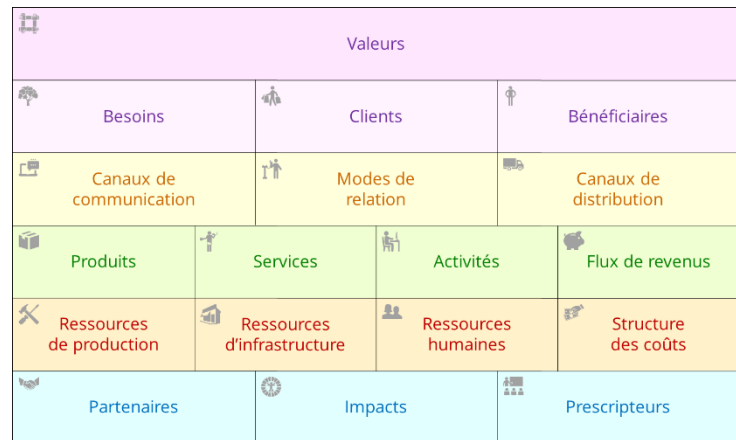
Valeurs

| Besoins | Clients | Bénéficiaires |
|---|---|---|
| Canaux de communication | Modes de relation | Canaux de distribution |

| Produits | Services | Activités | Flux de revenus |
|---|---|---|---|
| Ressources de production | Ressources d'infrastructure | Ressources humaines | Structure des coûts |

| Partenaires | Impacts | Prescripteurs |
|---|---|---|